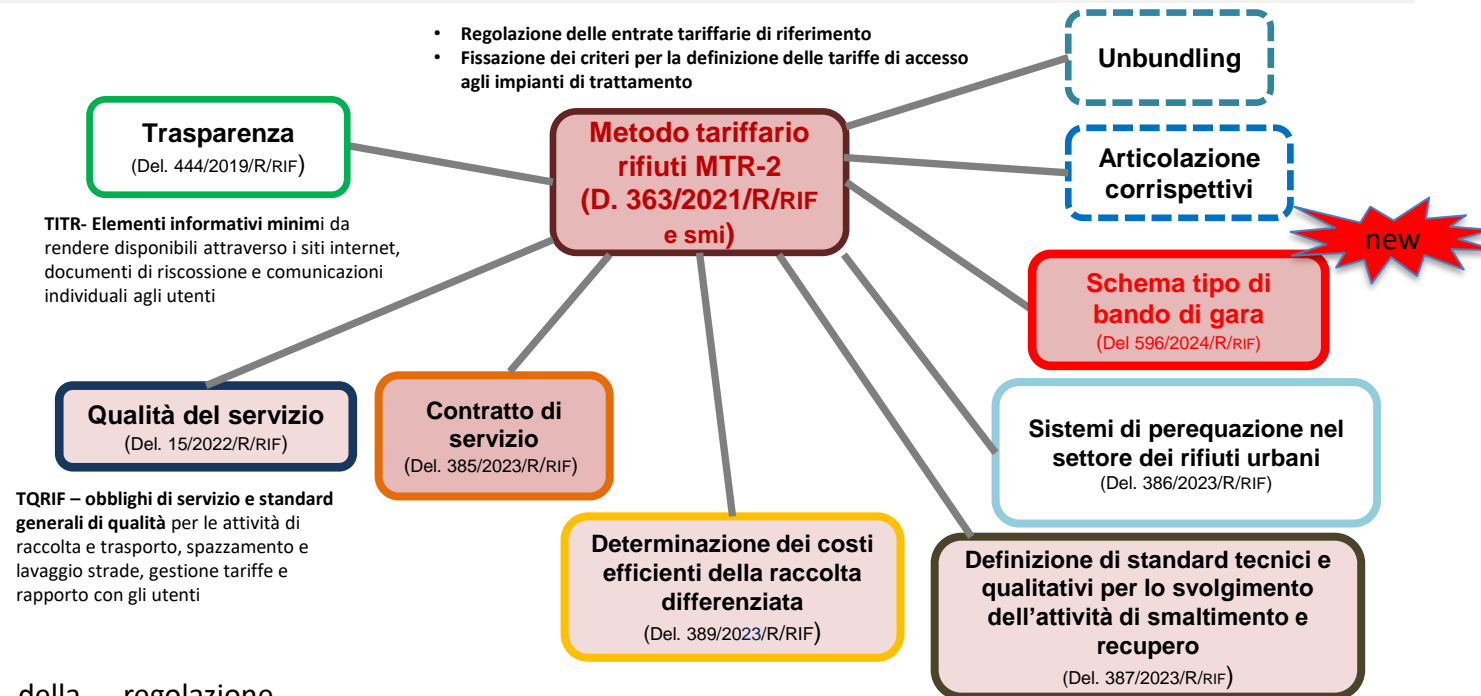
• Regolazione delle entrate tariffarie di riferimento
• Fissazione dei criteri per la definizione delle tariffe di accesso agli impianti di trattamento

Unbundling

Trasparenza
(Del. 444/2019/R/RIF)

Metodo tariffario rifiuti MTR-2 (D. 363/2021/R/RIF e smi)

Articolazione corrispettivi

new

TITR- Elementi informativi minimi da rendere disponibili attraverso i siti internet, documenti di riscossione e comunicazioni individuali agli utenti

Schema tipo di bando di gara
(Del 596/2024/R/RIF)

Qualità del servizio
(Del. 15/2022/R/RIF)

Contratto di servizio
(Del. 385/2023/R/RIF)

Sistemi di perequazione nel settore dei rifiuti urbani
(Del. 386/2023/R/RIF)

TQRIF – obblighi di servizio e standard generali di qualità per le attività di raccolta e trasporto, spazzamento e lavaggio strade, gestione tariffe e rapporto con gli utenti

Determinazione dei costi efficienti della raccolta differenziata
(Del. 389/2023/R/RIF)

Definizione di standard tecnici e qualitativi per lo svolgimento dell'attività di smaltimento e recupero
(Del. 387/2023/R/RIF)

della regolazione